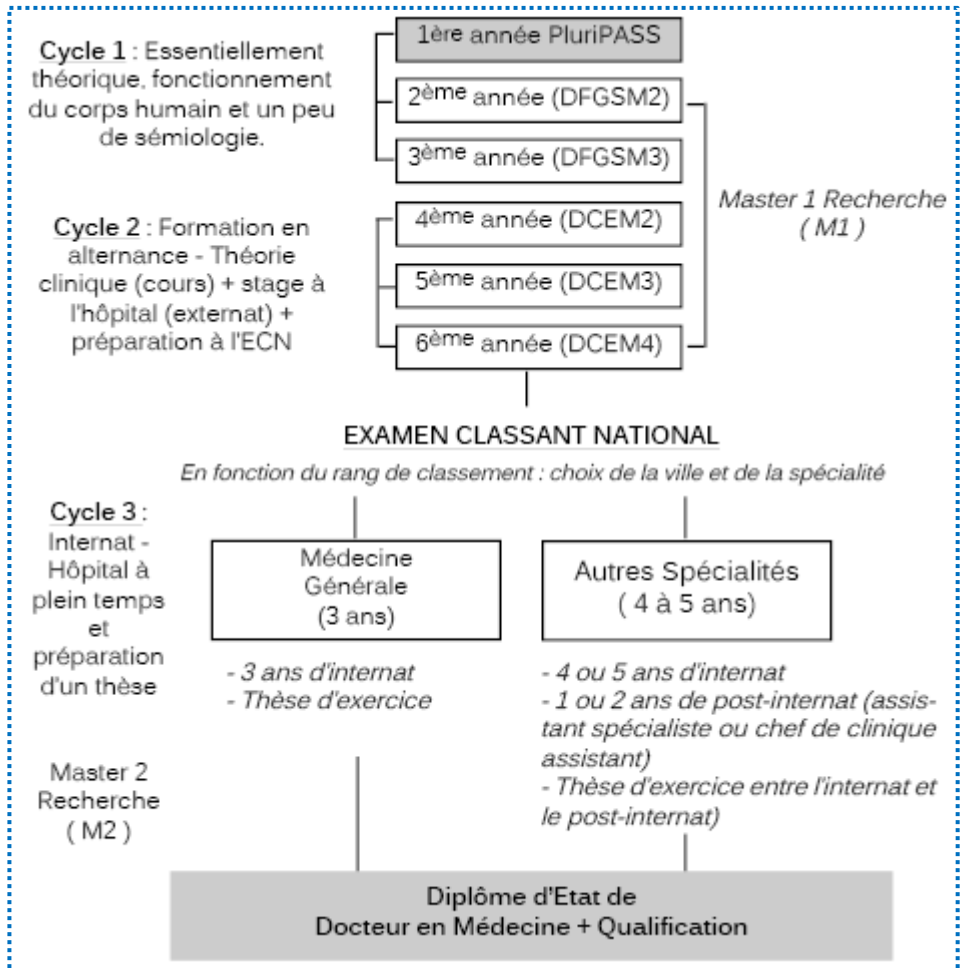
Cycle 1 : Essentiellement théorique, fonctionnement du corps humain et un peu de sémiologie.

1ère année PluriPASS

2ème année (DFGSM2)

3ème année (DFGSM3)

Cycle 2 : Formation en alternance - Théorie clinique (cours) + stage à l'hôpital (externat) + préparation à l'ECN

4ème année (DCEM2)

5ème année (DCEM3)

6ème année (DCEM4)

Master 1 Recherche ( M1 )

EXAMEN CLASSANT NATIONAL

En fonction du rang de classement : choix de la ville et de la spécialité

Cycle 3 : Internat - Hôpital à plein temps et préparation d'un thèse

Médecine Générale (3 ans)

Autres Spécialités ( 4 à 5 ans)

- 3 ans d'internat
- Thèse d'exercice

- 4 ou 5 ans d'internat
- 1 ou 2 ans de post-internat (assistant spécialiste ou chef de clinique assistant)
- Thèse d'exercice entre l'internat et le post-internat)

Master 2 Recherche ( M2 )

Diplôme d'Etat de Docteur en Médecine + Qualification